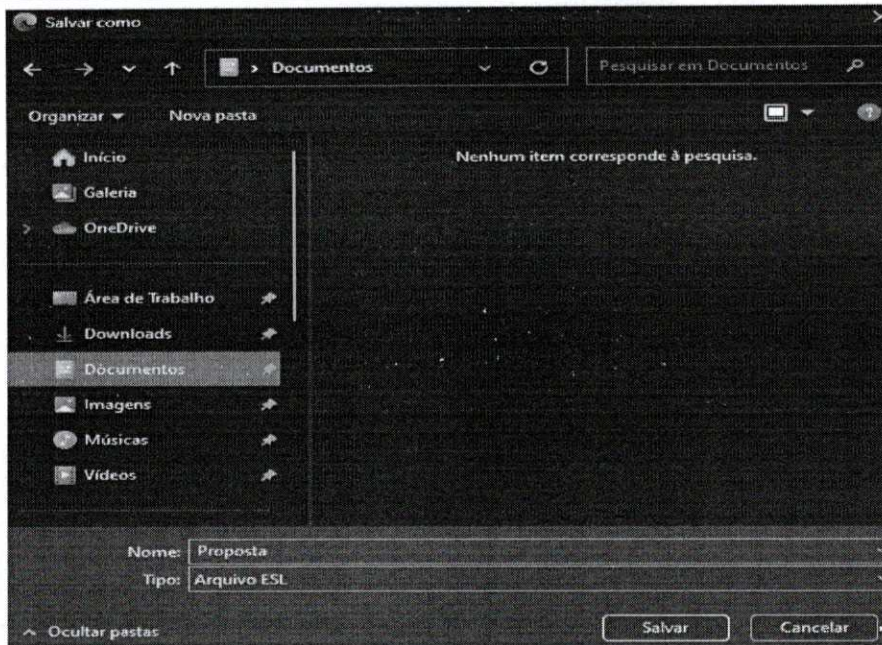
Salvar como

> Documentos

Pesquisar em Documentos

Organizar ▾ Nova pasta

Início
Galeria
OneDrive

Área de Trabalho
Downloads
Documentos
Imagens
Músicas
Vídeos

Nenhum item corresponde à pesquisa.

Nome: Proposta
Tipo: Arquivo ESL

^ Ocultar pastas

Salvar
Cancelar